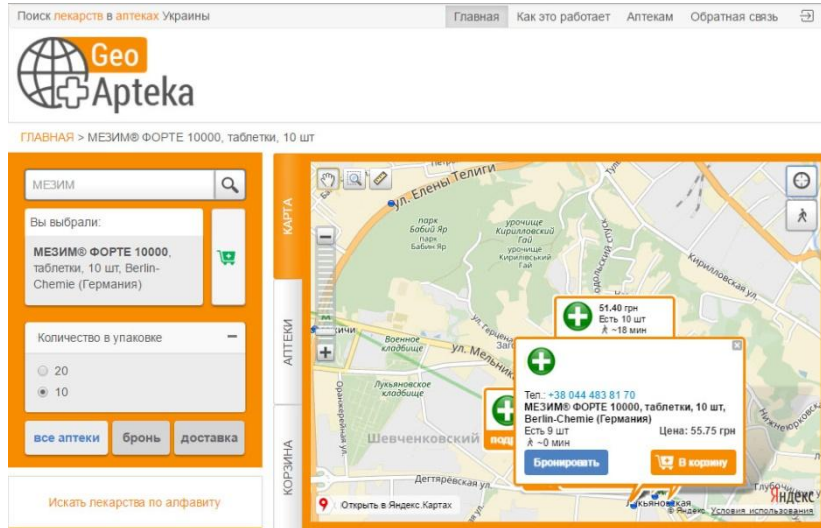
Поиск лекарств в аптеках Украины

Главная Как это работает Аптекам Обратная связь

Geo Apteka

ГЛАВНАЯ > МЕЗИМ® ФОРТЕ 10000, таблетки, 10 шт

МЕЗИМ

Вы выбрали:

МЕЗИМ® ФОРТЕ 10000, таблетки, 10 шт, Berlin-Chemie (Германия)

Количество в упаковке

20

10

все аптеки бронь доставка

Искать лекарства по алфавиту

КАРТА

АПТЕКИ

КОРЗИНА

ул. Елены Телиги

парк Бабий Яр

парк Бабин Яр

урочище Кирилловский Гай

урочище Кирилівський Гай

Кирилловская ул.

ул. Мельникова

Военное кладбище

Лукьяновское кладбище

Шевченковский

Дегтярёвская ул.

51.40 грн
Есть 10 шт
~18 мин

Тел.: +38 044 483 81 70
МЕЗИМ® ФОРТЕ 10000, таблетки, 10 шт, Berlin-Chemie (Германия)
Есть 9 шт
~0 мин
Цена: 55.75 грн

Бронировать

В корзину

Открыть в Яндекс.Картах

Лукьяновская

Яндекс

© Яндекс Условия использования